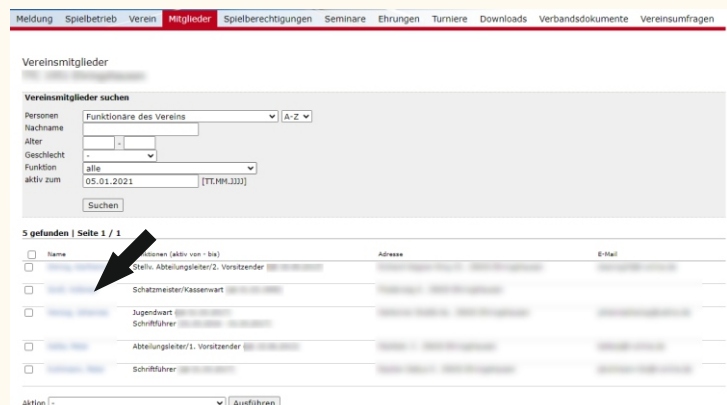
Meldung Spielbetrieb Verein Mitglieder Spielberechtigungen Seminare Ehrungen Turniere Downloads Verbandsdokumente Vereinsumfragen

Vereinsmitglieder
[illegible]

Vereinsmitglieder suchen

Personen Funktionäre des Vereins A-Z
Nachname
Alter -
Geschlecht -
Funktion alle
aktiv zum 05.01.2021 [TT.MM.JJJJ]

Suchen

5 gefunden | Seite 1 / 1

| | Name | Funktionen (aktiv von - bis) | Adresse | E-Mail |
|---|---|---|---|---|
| | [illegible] | Stellv. Abteilungsleiter/2. Vorsitzender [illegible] | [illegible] | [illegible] |
| | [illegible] | Schatzmeister/Kassenwart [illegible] | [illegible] | |
| | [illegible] | Jugendwart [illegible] Schriftführer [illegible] | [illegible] | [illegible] |
| | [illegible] | Abteilungsleiter/1. Vorsitzender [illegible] | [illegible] | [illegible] |
| | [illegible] | Schriftführer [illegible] | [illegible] | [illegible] |

Aktion - Ausführen